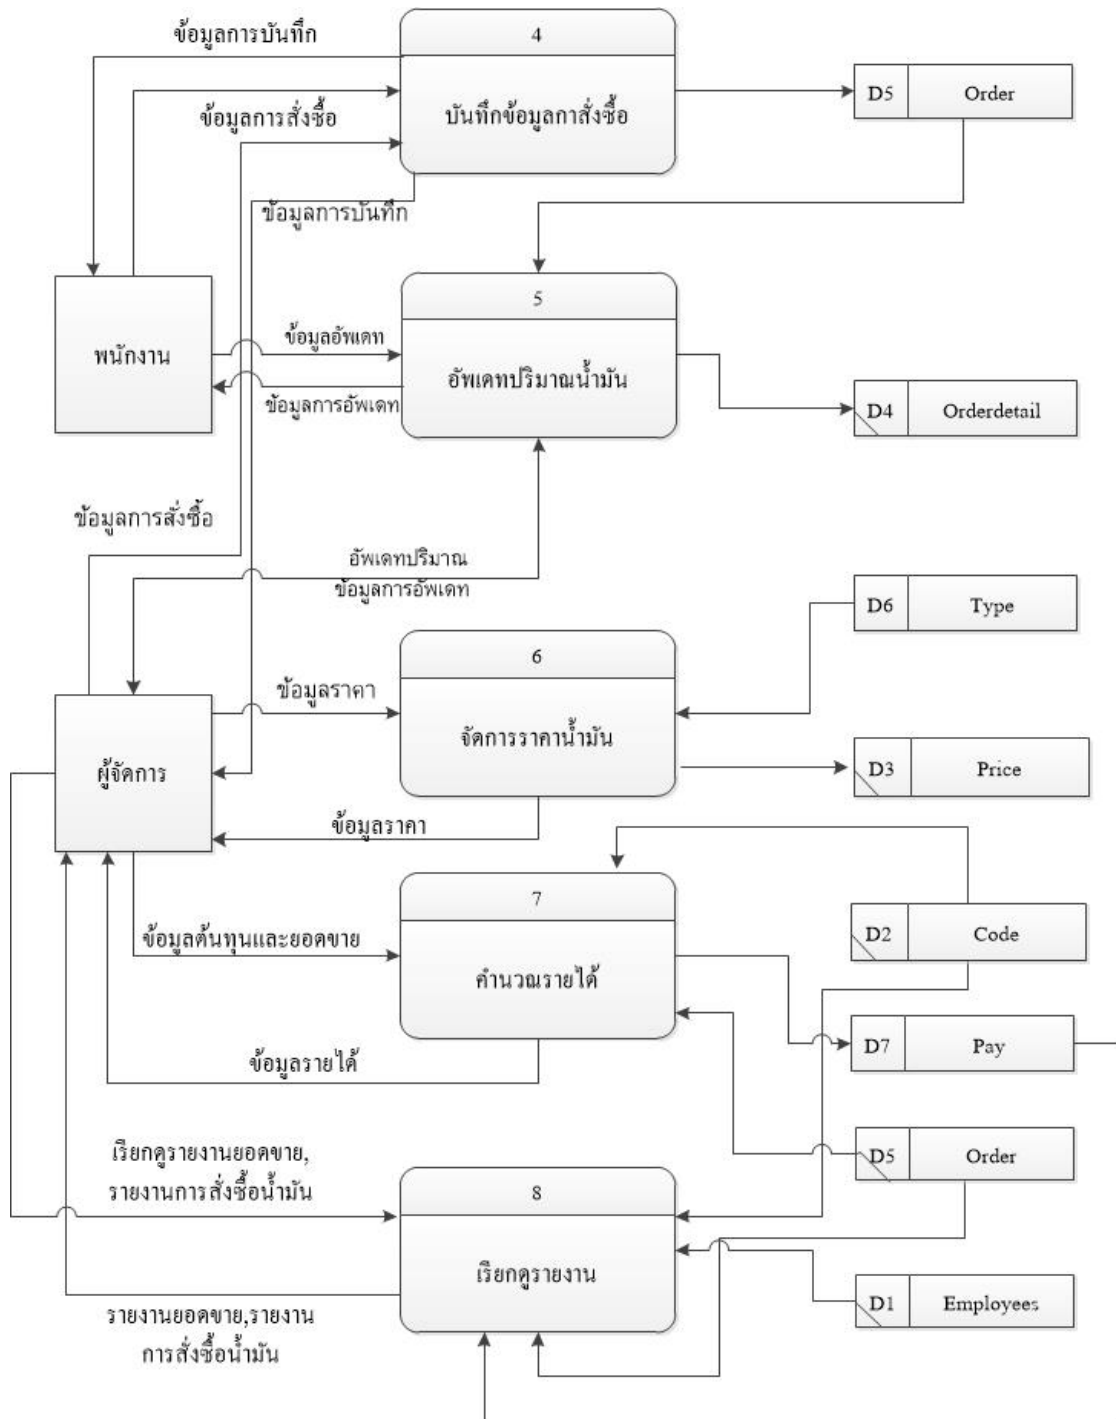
ข้อมูลการบันทึก

4

บันทึกข้อมูลกาสั่งซื้อ

D5 Order

ข้อมูลการสั่งซื้อ

ข้อมูลการบันทึก

พนักงาน

5

อัพเดทปริมาณน้ำมัน

ข้อมูลอัพเดท

ข้อมูลการอัพเดท

D4 Orderdetail

ข้อมูลการสั่งซื้อ

อัพเดทปริมาณ
ข้อมูลการอัพเดท

D6 Type

6

จัดการราคาน้ำมัน

ข้อมูลราคา

ผู้จัดการ

D3 Price

ข้อมูลราคา

7

คำนวณรายได้

ข้อมูลต้นทุนและยอดขาย

D2 Code

D7 Pay

ข้อมูลรายได้

เรียกดูรายงานยอดขาย,
รายงานการสั่งซื้อน้ำมัน

D5 Order

8

เรียกดูรายงาน

D1 Employees

รายงานยอดขาย,รายงาน
การสั่งซื้อน้ำมัน